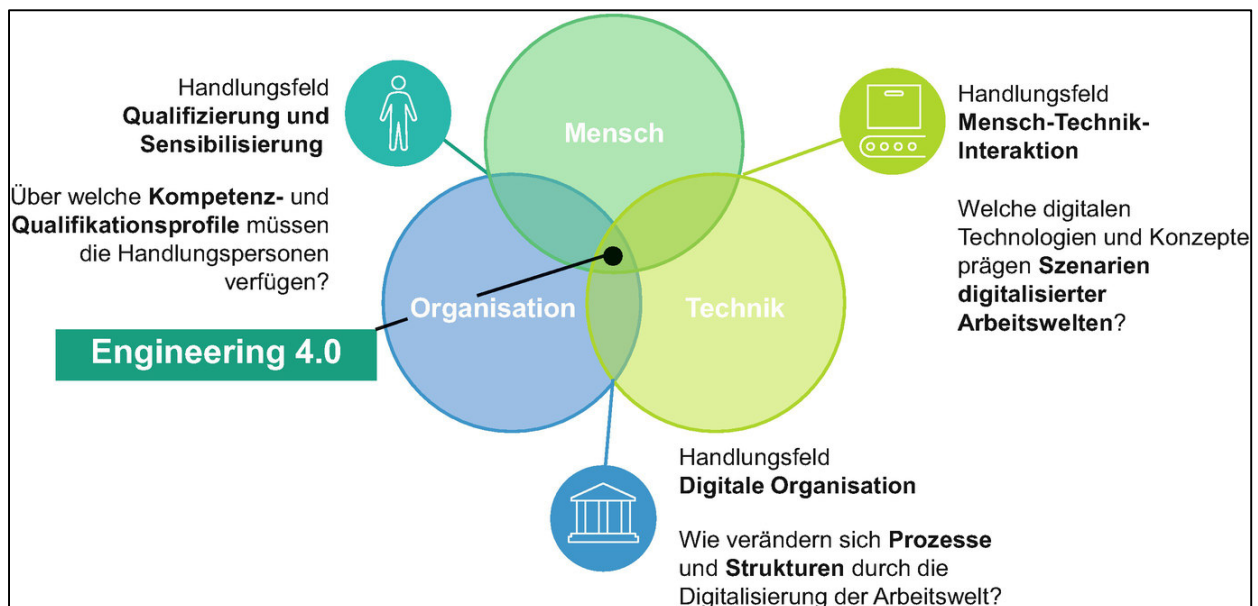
Handlungsfeld
**Qualifizierung und Sensibilisierung**

Über welche **Kompetenz-** und **Qualifikationsprofile** müssen die Handlungspersonen verfügen?

Mensch

Organisation

Technik

Engineering 4.0

Handlungsfeld
**Mensch-Technik-Interaktion**

Welche digitalen Technologien und Konzepte prägen **Szenarien digitalisierter Arbeitswelten**?

Handlungsfeld
**Digitale Organisation**

Wie verändern sich **Prozesse** und **Strukturen** durch die Digitalisierung der Arbeitswelt?